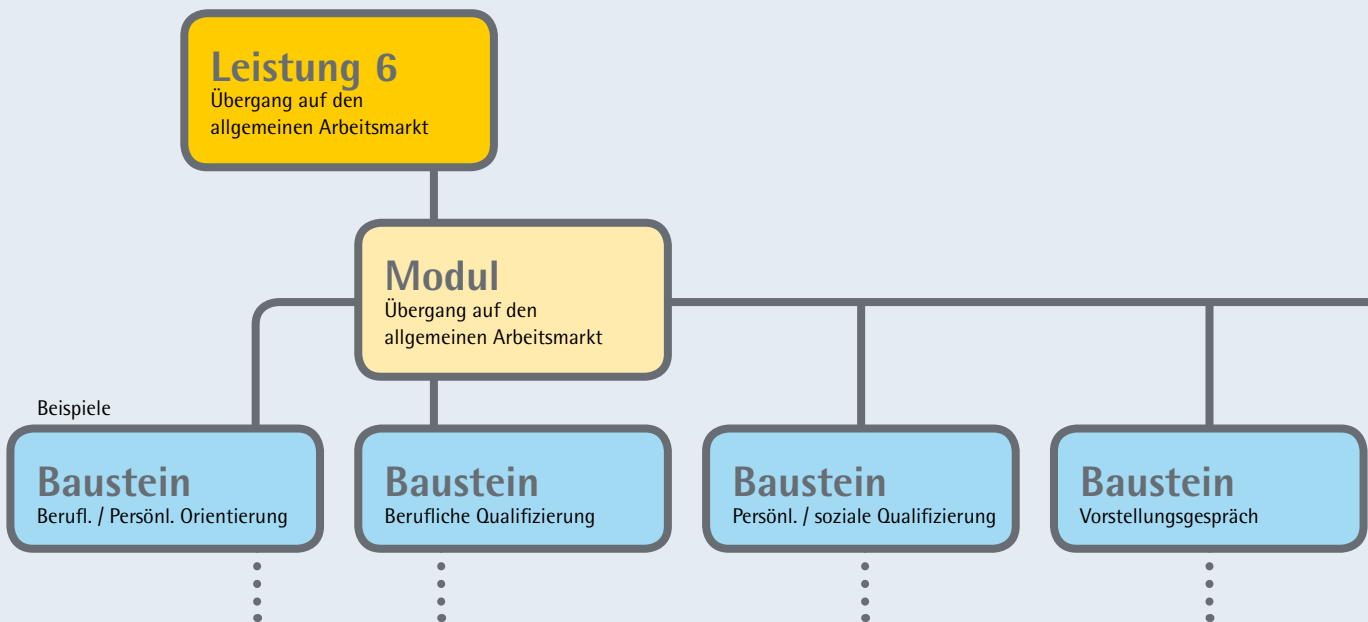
Leistung 6
Übergang auf den allgemeinen Arbeitsmarkt

Modul
Übergang auf den allgemeinen Arbeitsmarkt

Beispiele

Baustein
Berufl. / Persönl. Orientierung

Baustein
Berufliche Qualifizierung

Baustein
Persönl. / soziale Qualifizierung

Baustein
Vorstellungsgespräch